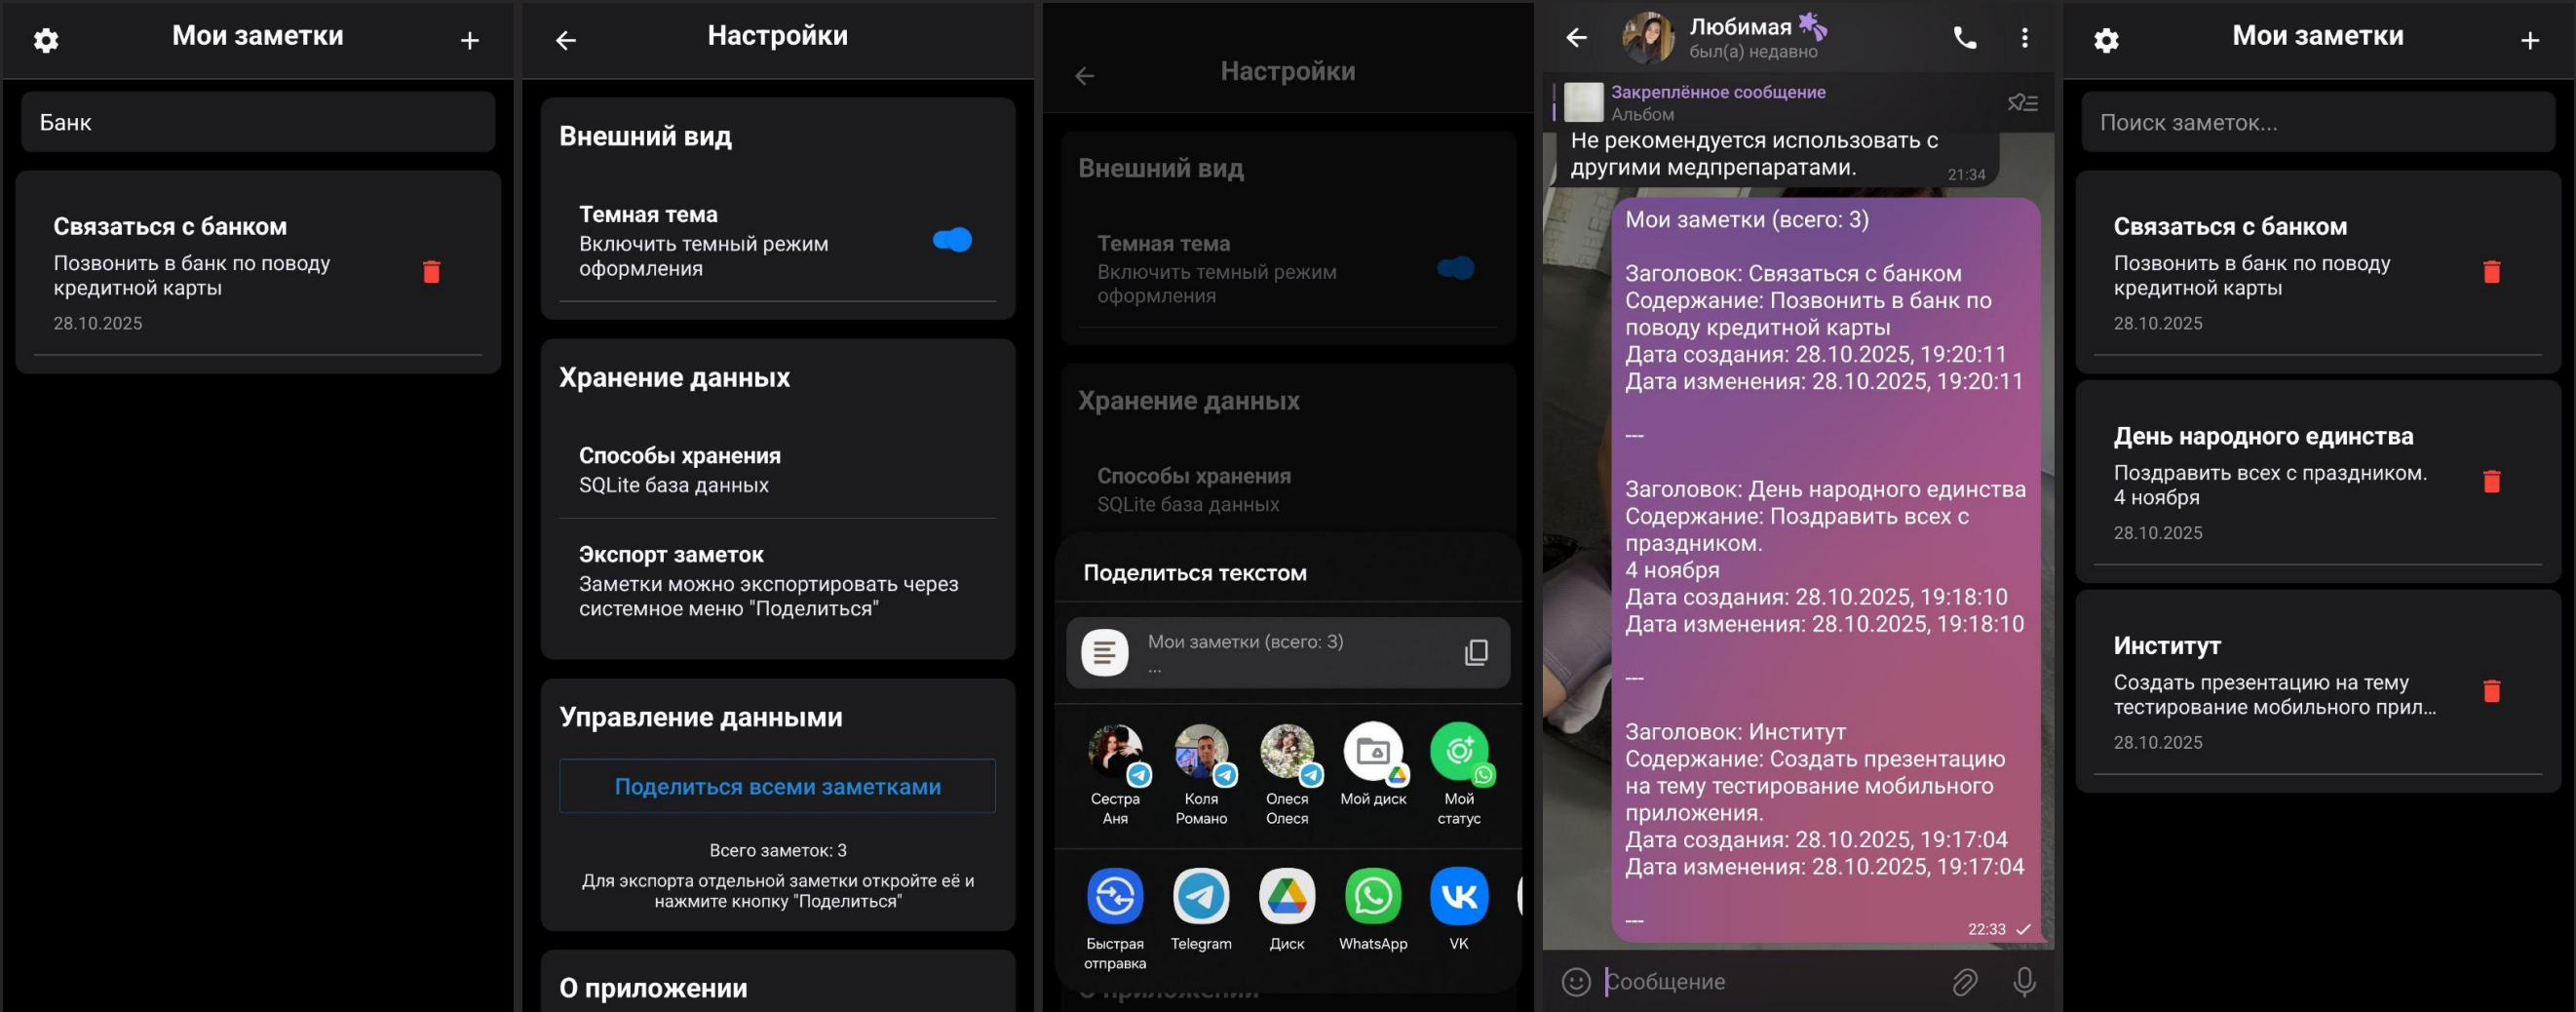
Мои заметки +

Банк

Связаться с банком
Позвонить в банк по поводу кредитной карты
28.10.2025

Настройки

Внешний вид

Темная тема
Включить темный режим оформления

Хранение данных

Способы хранения
SQLite база данных

Экспорт заметок
Заметки можно экспортировать через системное меню "Поделиться"

Управление данными

Поделиться всеми заметками

Всего заметок: 3
Для экспорта отдельной заметки откройте её и нажмите кнопку "Поделиться"

О приложении

Настройки

Внешний вид

Темная тема
Включить темный режим оформления

Хранение данных

Способы хранения
SQLite база данных

Поделиться текстом

Мои заметки (всего: 3)
...

Сестра Аня
Коля Романо
Олеся Олеся
Мой диск
Мой статус

Быстрая отправка
Telegram
Диск
WhatsApp
VK

Любимая
был(а) недавно

Закреплённое сообщение
Альбом

Не рекомендуется использовать с другими медпрепаратами. 21:34

Мои заметки (всего: 3)

Заголовок: Связаться с банком
Содержание: Позвонить в банк по поводу кредитной карты
Дата создания: 28.10.2025, 19:20:11
Дата изменения: 28.10.2025, 19:20:11

---

Заголовок: День народного единства
Содержание: Поздравить всех с праздником.
4 ноября
Дата создания: 28.10.2025, 19:18:10
Дата изменения: 28.10.2025, 19:18:10

---

Заголовок: Институт
Содержание: Создать презентацию на тему тестирование мобильного приложения.
Дата создания: 28.10.2025, 19:17:04
Дата изменения: 28.10.2025, 19:17:04

---
22:33

Сообщение

Мои заметки +

Поиск заметок...

Связаться с банком
Позвонить в банк по поводу кредитной карты
28.10.2025

День народного единства
Поздравить всех с праздником.
4 ноября
28.10.2025

Институт
Создать презентацию на тему тестирование мобильного прил...
28.10.2025